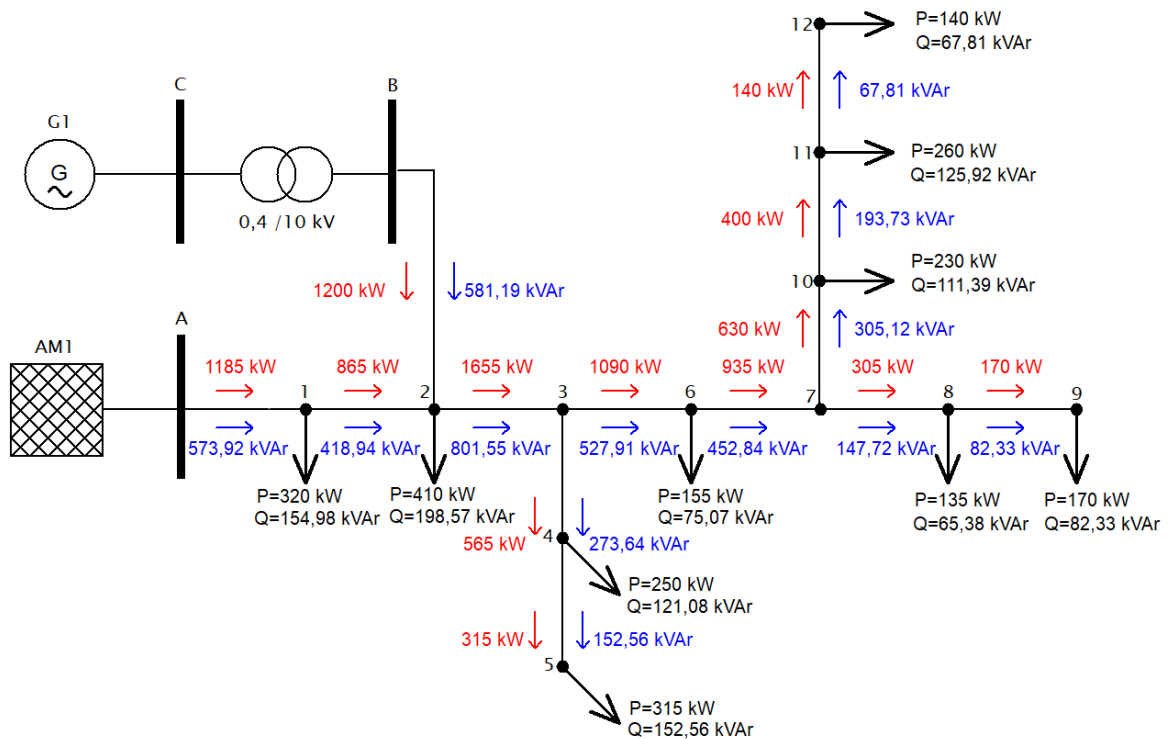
12
P=140 kW
Q=67,81 kVAr
140 kW
67,81 kVAr
C
B
G1
G
11
P=260 kW
Q=125,92 kVAr
0,4 /10 kV
400 kW
193,73 kVAr
10
P=230 kW
Q=111,39 kVAr
1200 kW
581,19 kVAr
A
630 kW
305,12 kVAr
AM1
1185 kW
865 kW
1655 kW
1090 kW
935 kW
305 kW
170 kW
1
2
3
6
7
8
9
573,92 kVAr
418,94 kVAr
801,55 kVAr
527,91 kVAr
452,84 kVAr
147,72 kVAr
82,33 kVAr
P=320 kW
Q=154,98 kVAr
P=410 kW
Q=198,57 kVAr
P=155 kW
Q=75,07 kVAr
P=135 kW
Q=65,38 kVAr
P=170 kW
Q=82,33 kVAr
565 kW
4
273,64 kVAr
P=250 kW
Q=121,08 kVAr
315 kW
152,56 kVAr
5
P=315 kW
Q=152,56 kVAr